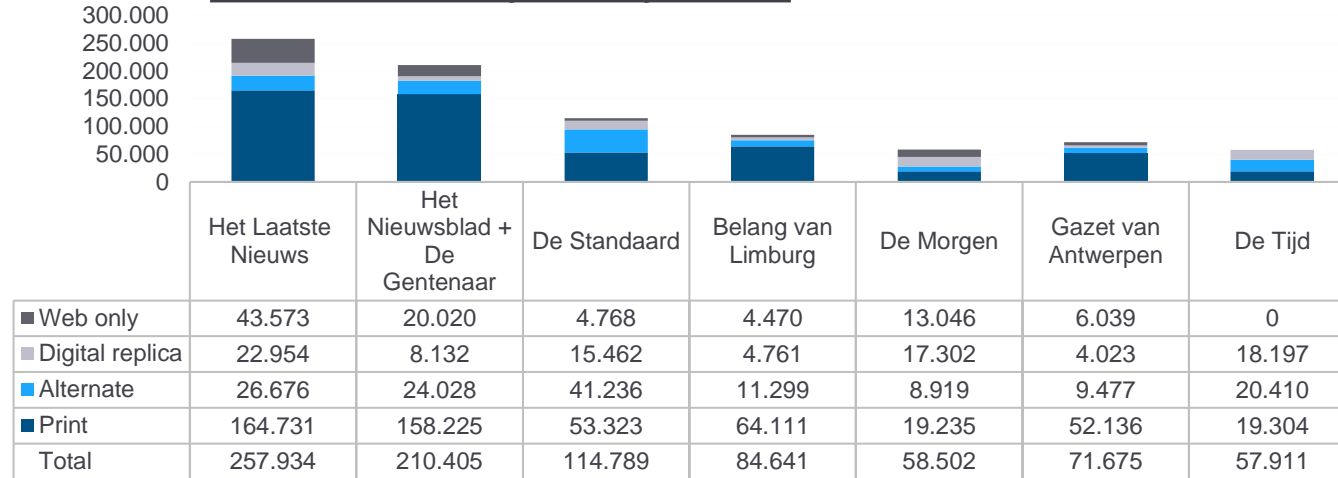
300.000
250.000
200.000
150.000
100.000
50.000
0

| | Het Laatste Nieuws | Het Nieuwsblad + De Gentenaar | De Standaard | Belang van Limburg | De Morgen | Gazet van Antwerpen | De Tijd |
|---|---|---|---|---|---|---|---|
| ■ Web only | 43.573 | 20.020 | 4.768 | 4.470 | 13.046 | 6.039 | 0 |
| ■ Digital replica | 22.954 | 8.132 | 15.462 | 4.761 | 17.302 | 4.023 | 18.197 |
| ■ Alternate | 26.676 | 24.028 | 41.236 | 11.299 | 8.919 | 9.477 | 20.410 |
| ■ Print | 164.731 | 158.225 | 53.323 | 64.111 | 19.235 | 52.136 | 19.304 |
| Total | 257.934 | 210.405 | 114.789 | 84.641 | 58.502 | 71.675 | 57.911 |